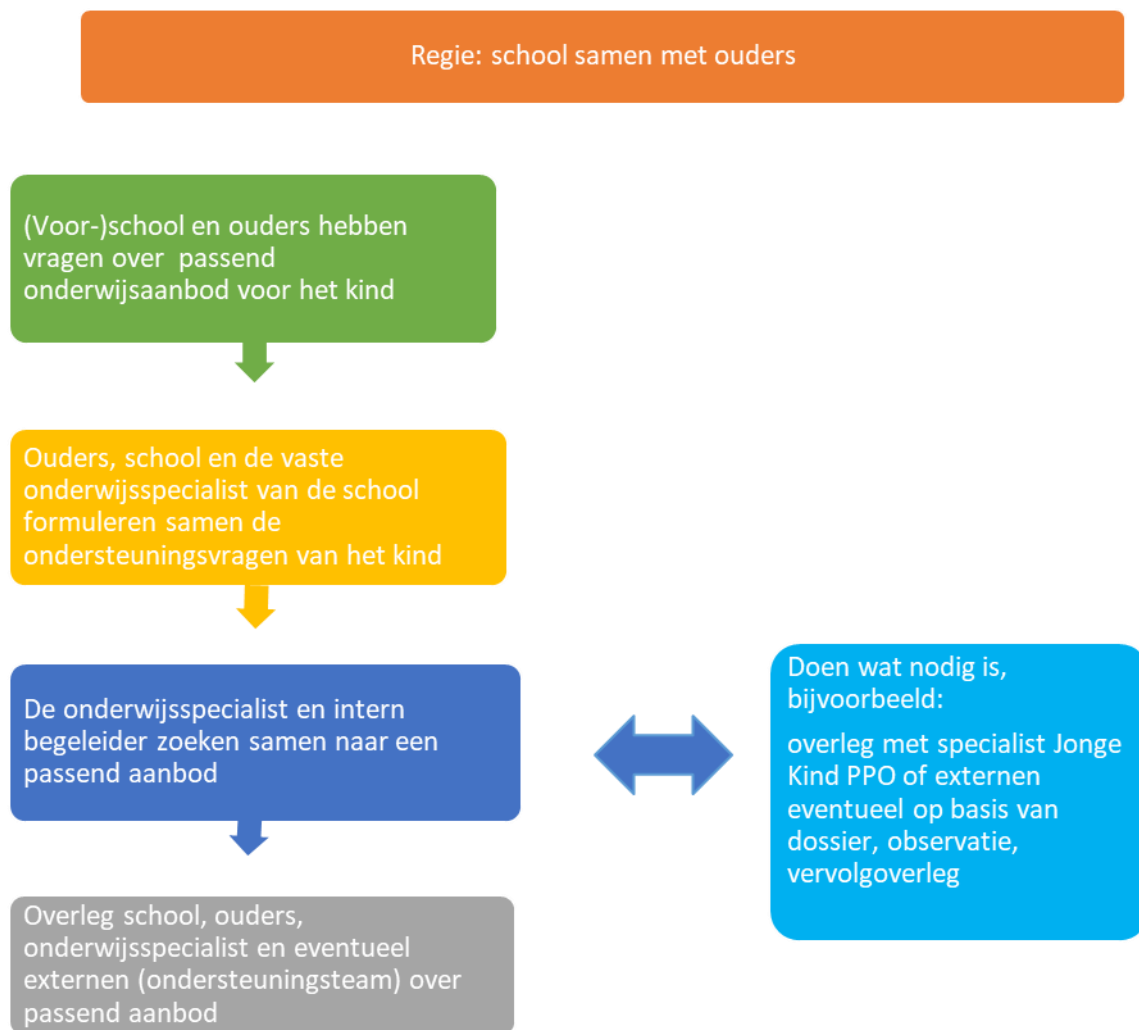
Regie: school samen met ouders

(Voor-)school en ouders hebben vragen over passend onderwijsaanbod voor het kind

Ouders, school en de vaste onderwijsspecialist van de school formuleren samen de ondersteuningsvragen van het kind

De onderwijsspecialist en intern begeleider zoeken samen naar een passend aanbod

Doen wat nodig is, bijvoorbeeld:

overleg met specialist Jonge Kind PPO of externen eventueel op basis van dossier, observatie, vervolgoverleg

Overleg school, ouders, onderwijsspecialist en eventueel externen (ondersteuningsteam) over passend aanbod